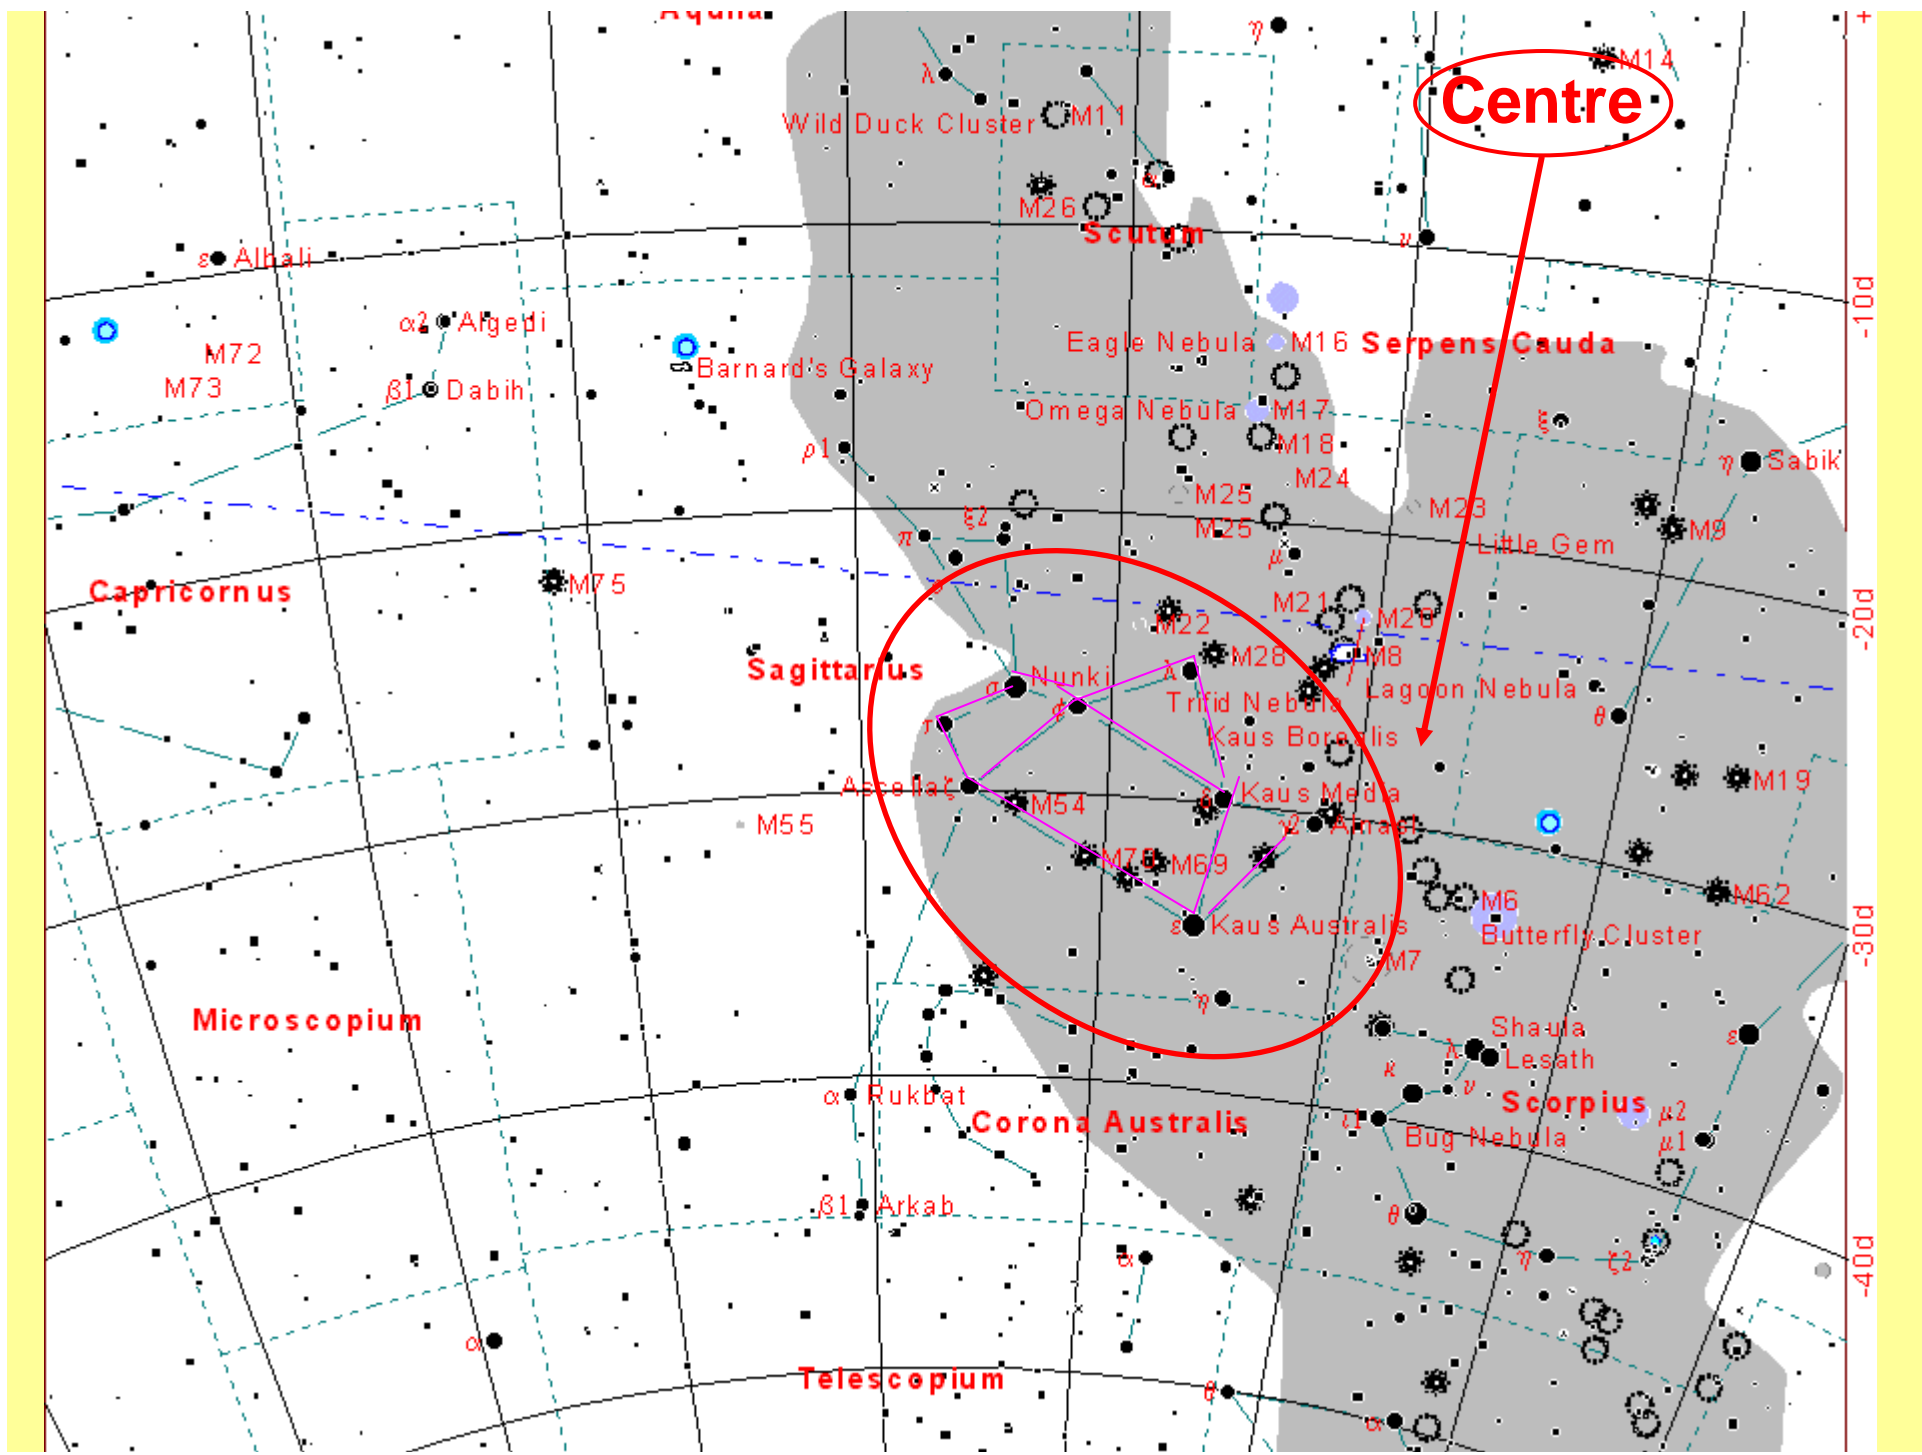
Aquila
Centre
M14
$\eta$
$\lambda$
Wild Duck Cluster
M11
$\alpha$
M26
Scutum
$\nu$
-10d
$\epsilon$ Albali
$\alpha2$ Algedi
M72
M73
$\beta1$ Dabih
Barnard's Galaxy
Eagle Nebula
M16
Serpens Cauda
Omega Nebula
M17
M18
$\xi$
$\rho1$
M24
$\eta$ Sabik
M25
M25
M23
$\xi2$
$\pi$
M9
Little Gem
$\mu$
-20d
Capricornus
M75
M21
M20
M22
M8
M28
Sagittarius
$\lambda$
Nunki
$\alpha$
Lagoon Nebula
$\phi$
$\tau$
Trifid Nebula
$\theta$
Kaus Borealis
M19
Ascella
$\zeta$
Kaus Media
M54
$\delta$
M55
$\epsilon$
Alnasl
M70
M69
M62
M6
Butterfly Cluster
-30d
Kaus Australis
M7
Microscopium
$\eta$
Shaula
$\epsilon$
$\lambda$
Lesath
$\kappa$
$\upsilon$
$\alpha$ Rukbat
Scorpius
$\mu2$
Corona Australis
$\iota$
Bug Nebula
$\mu1$
$\beta1$ Arkab
$\theta$
-40d
$\alpha$
$\eta$
$\zeta2$
$\alpha$
Telescopium
$\theta$
$\alpha$